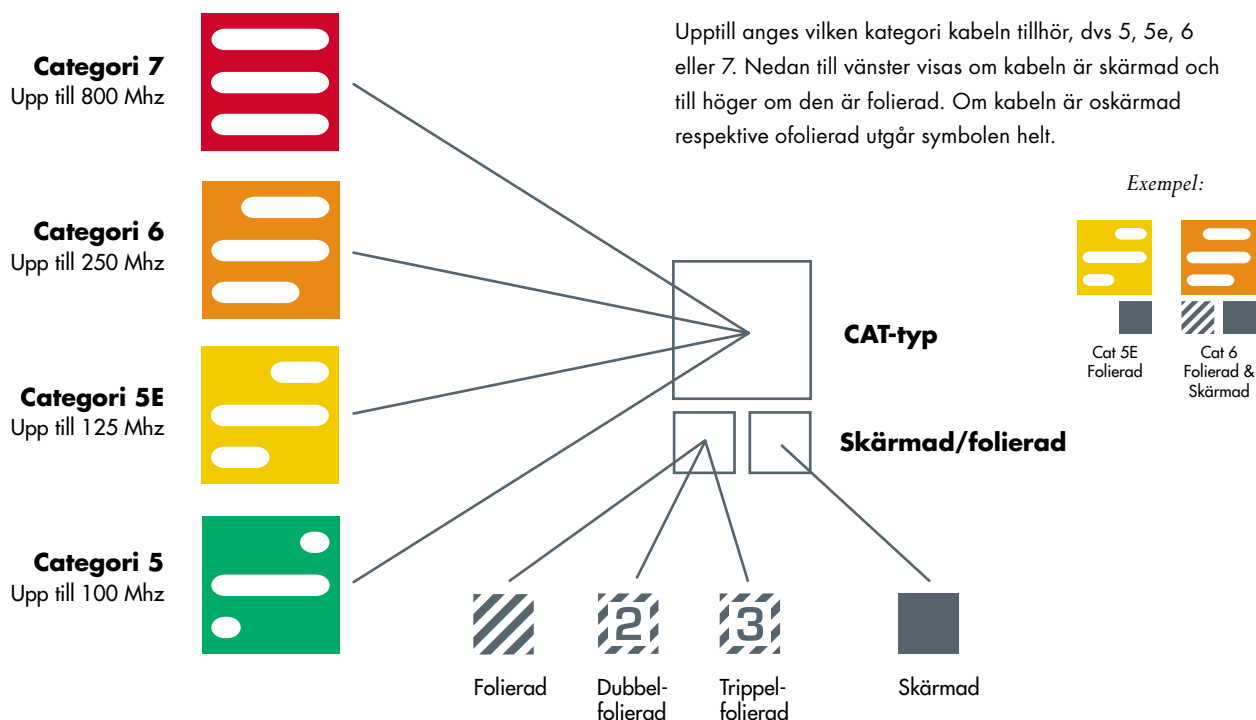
Categori 7
Upp till 800 Mhz

Categori 6
Upp till 250 Mhz

Categori 5E
Upp till 125 Mhz

Categori 5
Upp till 100 Mhz

Upptill anges vilken kategori kabeln tillhör, dvs 5, 5e, 6 eller 7. Nedan till vänster visas om kabeln är skärmad och till höger om den är folierad. Om kabeln är oskärmad respektive ofolierad utgår symbolen helt.

Exempel:

Cat 5E
Folierad

Cat 6
Folierad &
Skärmad

CAT-typ

Skärmad/folierad

2

3

Folierad

Dubbel-
folierad

Trippel-
folierad

Skärmad